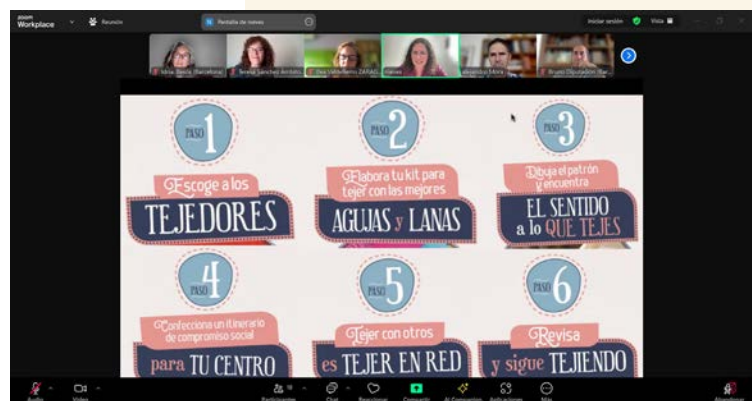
zoom Workplace

Reunión

Pantalla de nieves

Iniciar sesión

Vista

Mila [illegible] (Barcelona)

Teresa Sánchez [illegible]

Eva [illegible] ZARAG...

nieves

Alejandro Mora

Bruno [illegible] Diputación (Bar...

PASO 1

Escoge a los TEJEDORES

PASO 2

Elabora tu kit para tejer con las mejores AGUJAS y LANAS

PASO 3

Dibuja el patrón y encuentra EL SENTIDO a lo QUE TEJES

PASO 4

Confecciona un itinerario de compromiso social para TU CENTRO

PASO 5

Tejer con otros es TEJER EN RED

PASO 6

Revisa y sigue TEJIENDO

Audio

Vídeo

Participantes

Chat

Reacciones

Compartir

AI Companion

Aplicaciones

Más

Abandonar